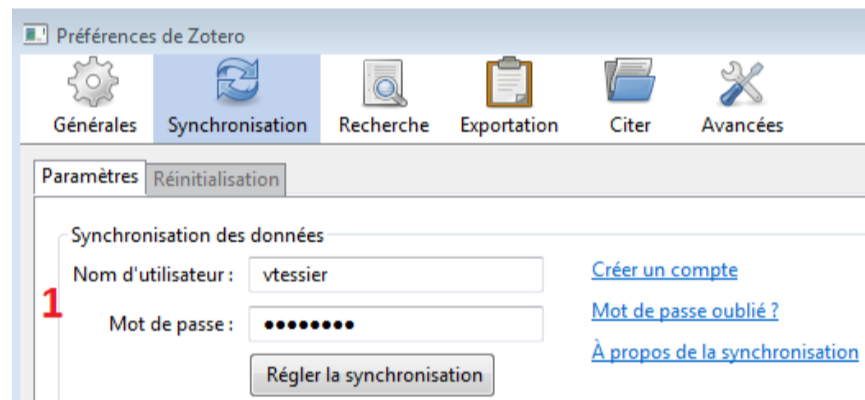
Préférences de Zotero

Générales
Synchronisation
Recherche
Exportation
Citer
Avancées

Paramètres
Réinitialisation

Synchronisation des données

Nom d'utilisateur : vtessier
Créer un compte

1

Mot de passe : ••••••••
Mot de passe oublié ?

À propos de la synchronisation

Régler la synchronisation